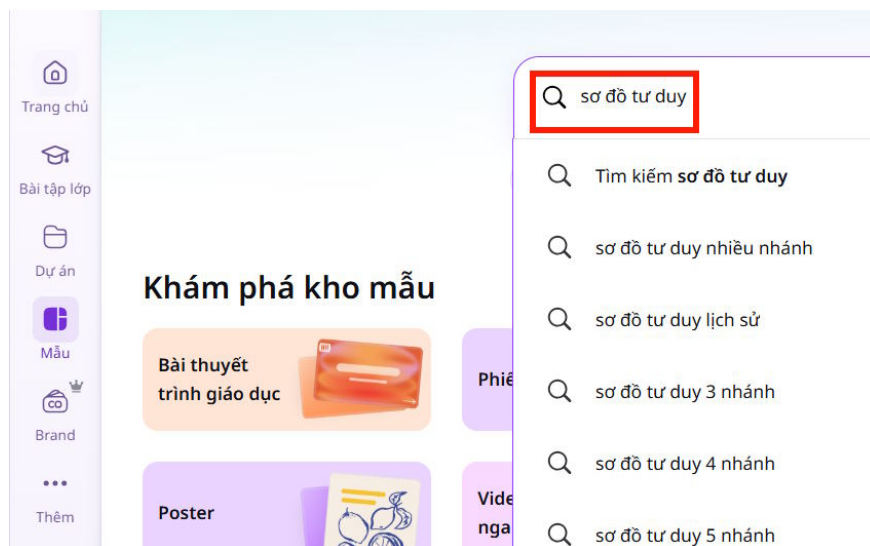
Trang chủ

Bài tập lớp

Dự án

Mẫu

Brand

Thêm

Khám phá kho mẫu

Bài thuyết trình giáo dục

Phiế

Poster

Vide nga

sơ đồ tư duy

Tìm kiếm **sơ đồ tư duy**

sơ đồ tư duy nhiều nhánh

sơ đồ tư duy lịch sử

sơ đồ tư duy 3 nhánh

sơ đồ tư duy 4 nhánh

sơ đồ tư duy 5 nhánh